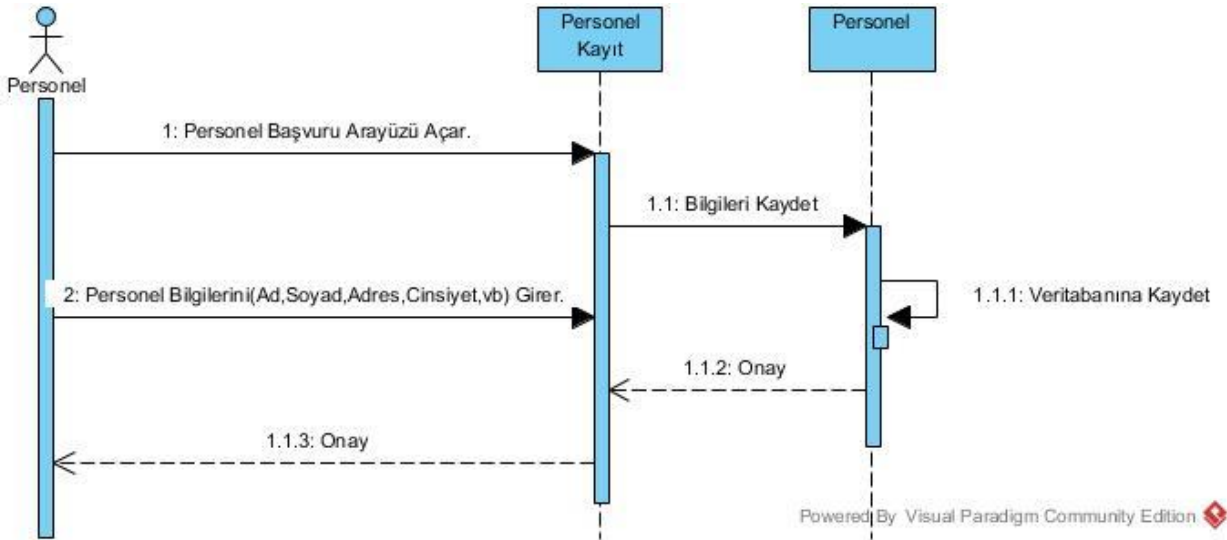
Personel

Personel Kayıt

Personel

1: Personel Başvuru Arayüzü Açar.

1.1: Bilgileri Kaydet

1.1.1: Veritabanına Kaydet

2: Personel Bilgilerini(Ad,Soyad,Adres,Cinsiyet,vb) Girer.

1.1.2: Onay

1.1.3: Onay

Powered By Visual Paradigm Community Edition